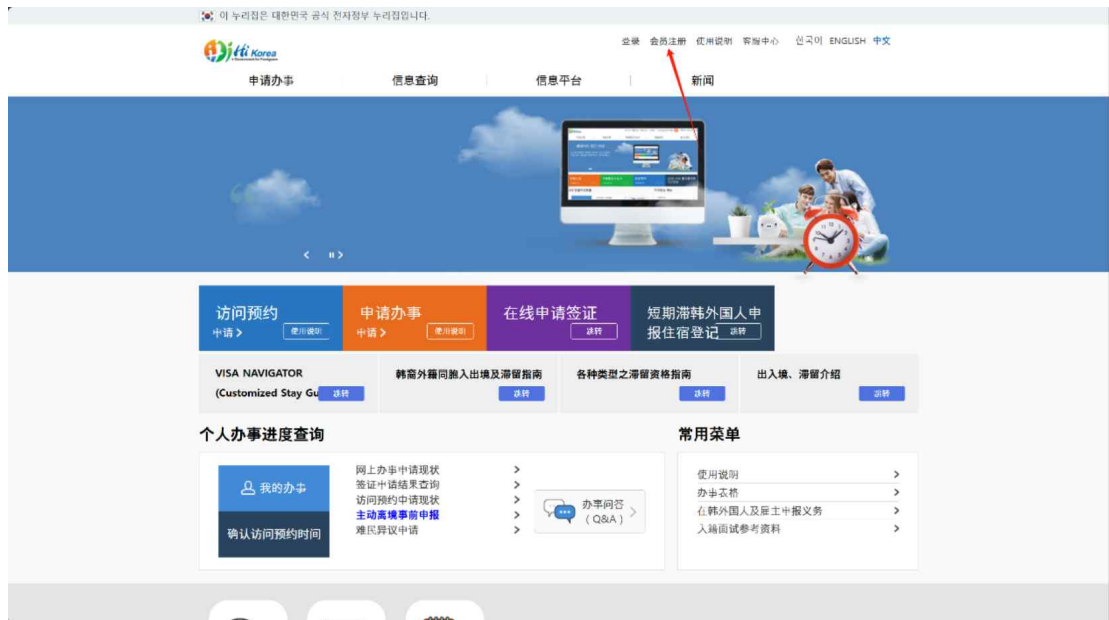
이 누리집은 대한민국 공식 전자정부 누리집입니다.

Hi Korea

登录 会员注册 使用说明 客服中心 신고이 ENGLISH 中文

申请办事 信息查询 信息平台 新闻

< II>

访问预约
申请 > 使用说明

申请办事
申请 > 使用说明

在线申请签证
跳转

短期滞韩外国人申报住宿登记
跳转

VISA NAVIGATOR (Customized Stay Gu 跳转

韩裔外籍同胞入出境及滞留指南
跳转

各种类型之滞留资格指南
跳转

出入境、滞留介绍
跳转

个人办事进度查询

我的办事

确认访问预约时间

网上办事申请现状 >
签证申请结果查询 >
访问预约申请现状 >
主动离境事前申报 >
难民异议申请 >

办事问答 (Q&A) >

常用菜单

使用说明 >
办事文档 >
在韩外国人及雇主申报义务 >
入籍面试参考资料 >